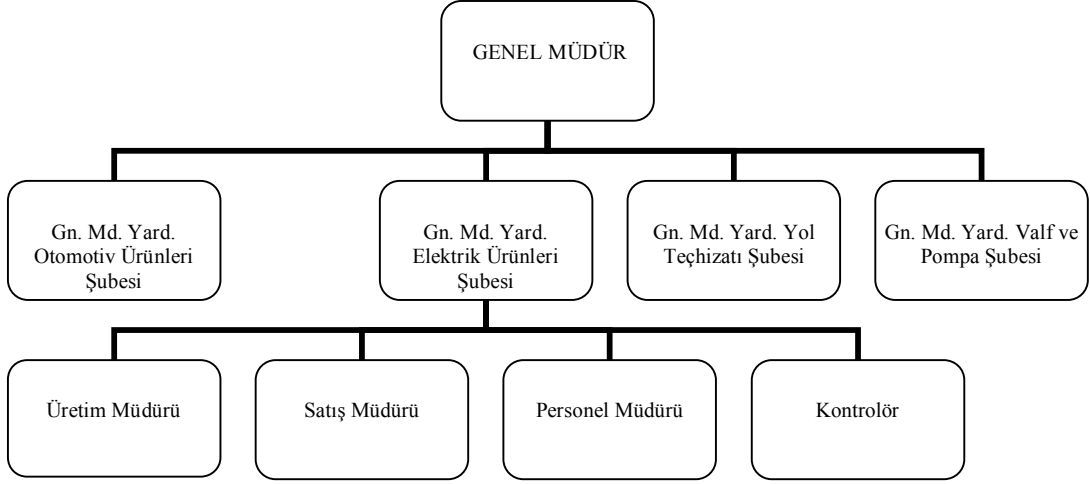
GENEL MÜDÜR

Gn. Md. Yard. Otomotiv Ürünleri Şubesi

Gn. Md. Yard. Elektrik Ürünleri Şubesi

Gn. Md. Yard. Yol Teçhizatı Şubesi

Gn. Md. Yard. Valf ve Pompa Şubesi

Üretim Müdürü

Satış Müdürü

Personel Müdürü

Kontrolör